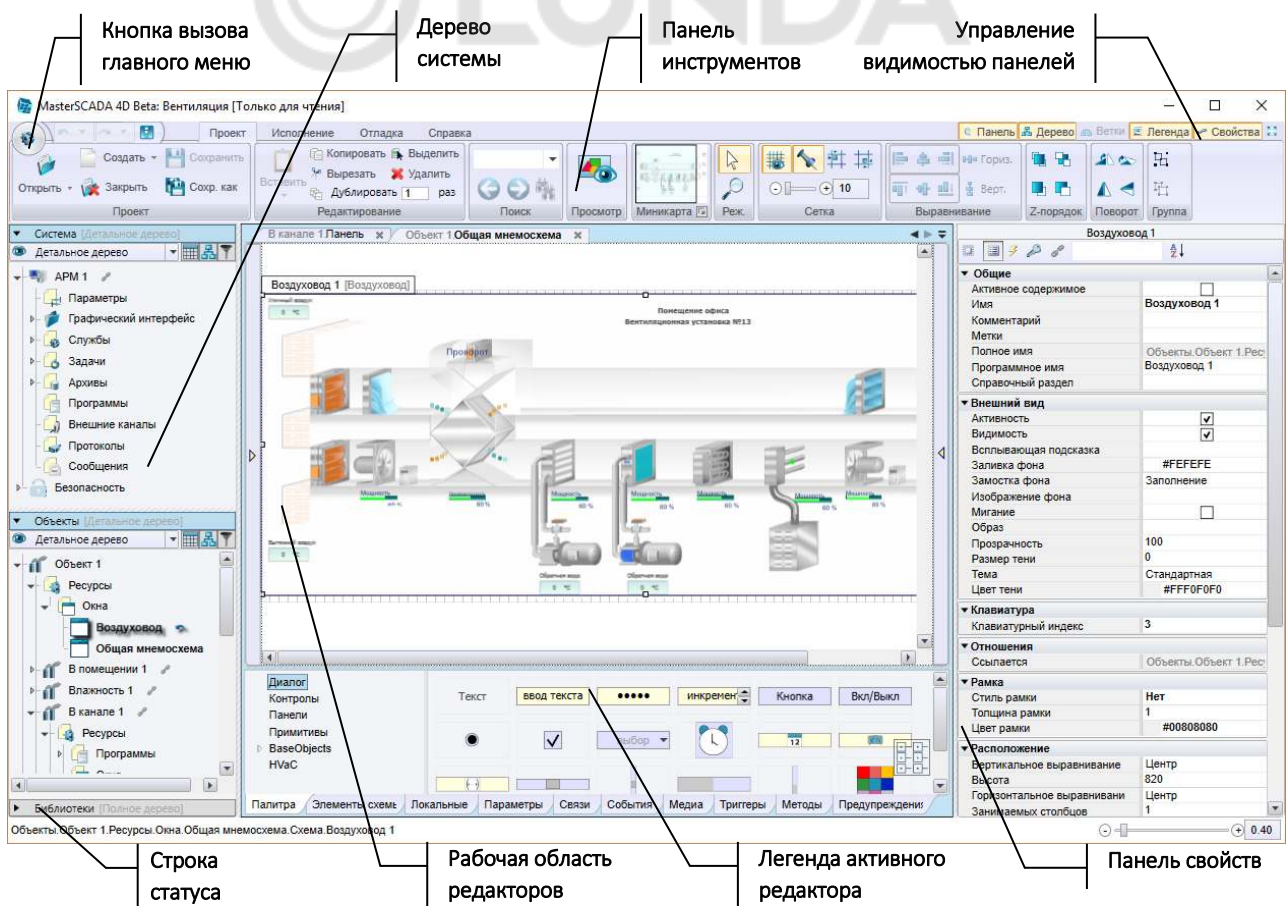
Кнопка вызова главного меню

Дерево системы

Панель инструментов

Управление видимостью панелей

MasterSCADA 4D Beta: Вентиляция [Только для чтения]

Проект Исполнение Отладка Справка

Панель Дерево Ветки Легенда Свойства

Открыть Создать Закрыть Сохранить Сохр. как

Проект

Вставить Копировать Вырезать Дублировать 1 раз Выделить Удалить

Редактирование

Поиск

Просмотр

Миникарта

Реж.

10

Сетка

Гориз. Верт.

Выравнивание

Z-порядок

Поворот

Группа

Система [Детальное дерево]

Детальное дерево

АРМ 1
Параметры
Графический интерфейс
Службы
Задачи
Архивы
Программы
Внешние каналы
Протоколы
Сообщения
Безопасность

Объекты [Детальное дерево]

Детальное дерево

Объект 1
Ресурсы
Окна
Воздуховод
Общая мнемосхема
В помещении 1
Влажность 1
В канале 1
Ресурсы
Программы

Библиотеки [Полное дерево]

В канале 1.Панель | Объект 1 Общая мнемосхема

Воздуховод 1 [Воздуховод]

Помещение офиса
Вентиляционная установка №13

Диалог
Контролы
Панели
Примитивы
BaseObjects
HVaC

Текст ввод текста ••••• инкремент Кнопка Вкл/Выкл

выбор

Палитра Элементы схемы Локальные Параметры Связи События Медиа Триггеры Методы Предупреждения

Воздуховод 1

Общие
Активное содержимое
Имя | Воздуховод 1
Комментарий
Метки
Полное имя | Объекты.Объект 1.Ресу
Программное имя | Воздуховод 1
Справочный раздел

Внешний вид
Активность
Видимость
Всплывающая подсказка
Заливка фона | #FEFEFE
Замостка фона | Заполнение
Изображение фона
Мигание
Образ
Прозрачность | 100
Размер тени | 0
Тема | Стандартная
Цвет тени | #FFF0F0F0

Клавиатура
Клавиатурный индекс | 3

Отношения
Ссылается | Объекты.Объект 1.Ресу

Рамка
Стиль рамки | Нет
Толщина рамки | 1
Цвет рамки | #00808080

Расположение
Вертикальное выравнивание | Центр
Высота | 820
Горизонтальное выравнивани | Центр
Занимаемых столбцов | 1

Объекты.Объект 1.Ресурсы.Окна.Общая мнемосхема.Схема.Воздуховод 1

0.40

Строка статуса

Рабочая область редакторов

Легенда активного редактора

Панель свойств